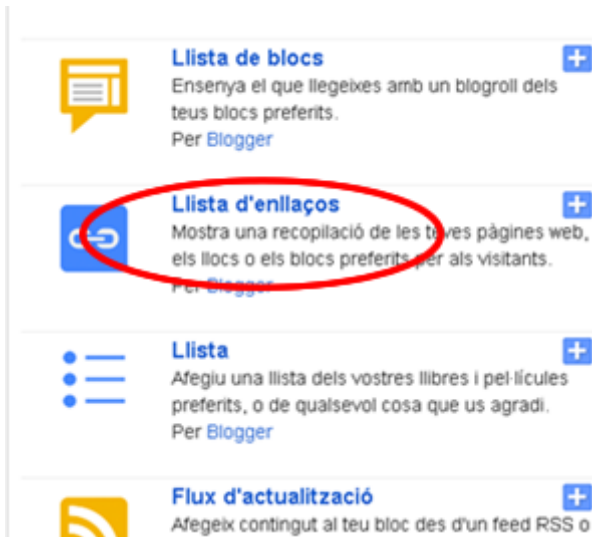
Llista de blocs
Ensenya el que llegeixes amb un blogroll dels teus blocs preferits.
Per Blogger

Llista d'enllaços
Mostra una recopilació de les teves pàgines web, els llocs o els blocs preferits per als visitants.
Per Blogger

Llista
Afegiu una llista dels vostres llibres i pel·lícules preferits, o de qualsevol cosa que us agradi.
Per Blogger

Flux d'actualització
Afegeix contingut al teu bloc des d'un feed RSS o